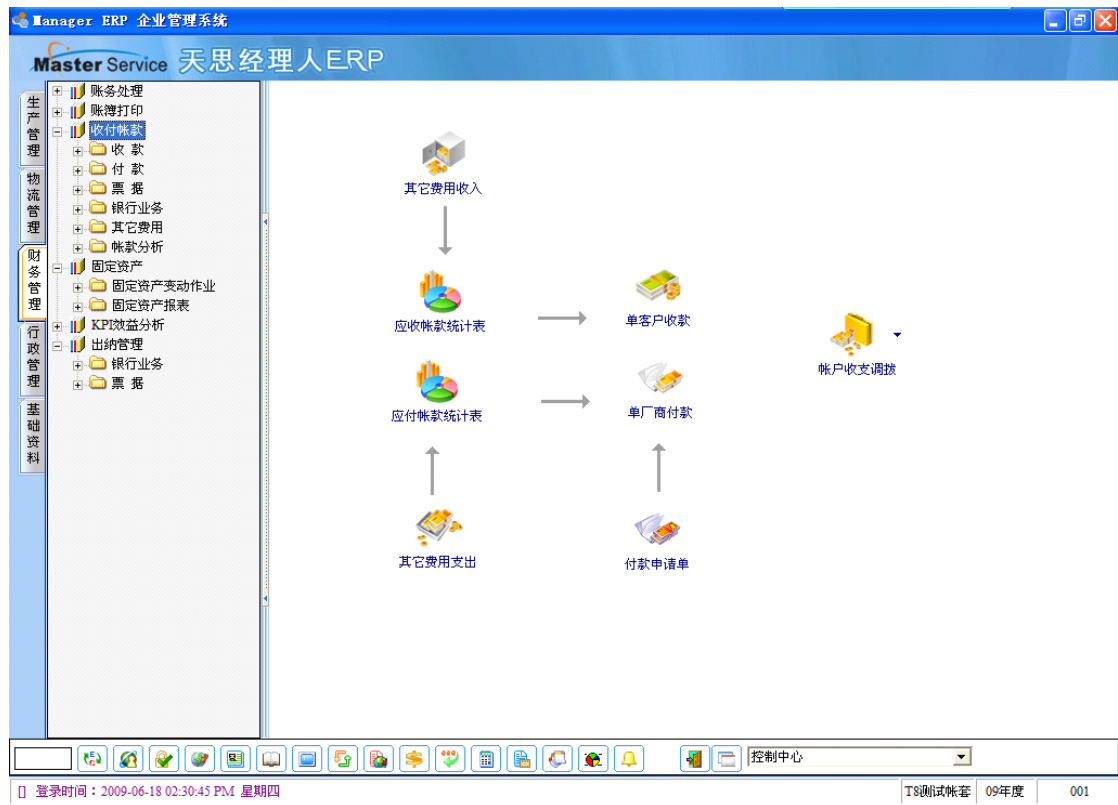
Manager ERP 企业管理系统

Master Service 天思经理人ERP

生产管理
物流管理
财务管理
行政管理
基础资料

账务处理
账簿打印
收付帐款
收 款
付 款
票 据
银行业务
其它费用
帐款分析
固定资产
固定资产变动作业
固定资产报表
KPI效益分析
出纳管理
银行业务
票 据

其它费用收入
应收帐款统计表
单客户收款
帐户收支调拨
应付帐款统计表
单厂商付款
其它费用支出
付款申请单

控制中心

[] 登录时间：2009-06-18 02:30:45 PM 星期四
T8测试帐套
09年度
001